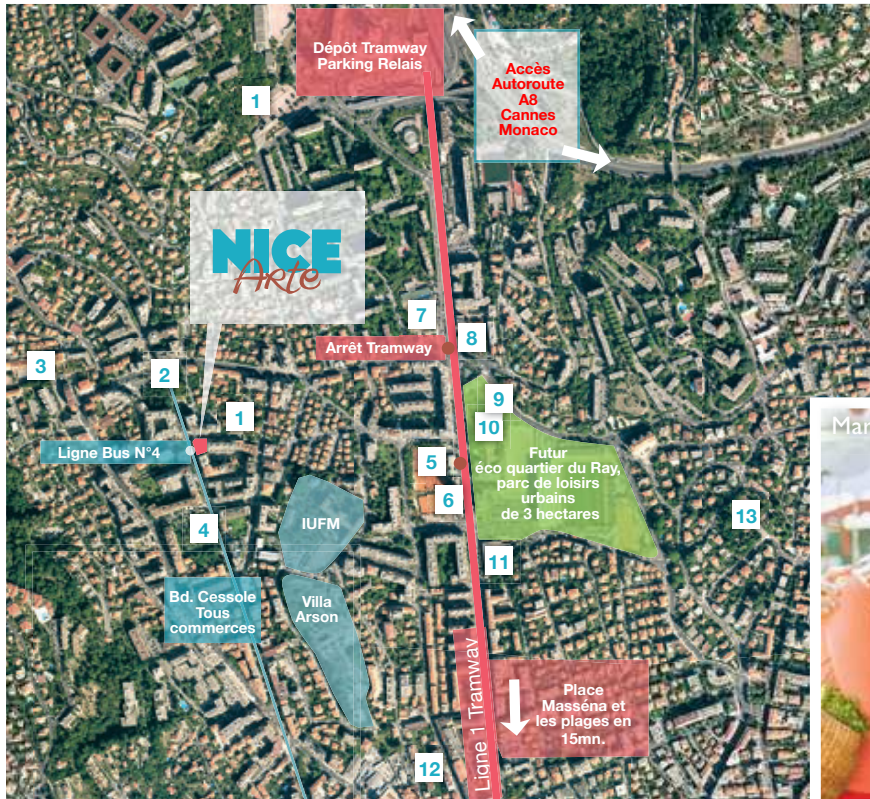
Dépôt Tramway
Parking Relais

Accès
Autoroute
A8
Cannes
Monaco

1

NICE
Arte

7

8

Arrêt Tramway

3

2

1

9

10

Ligne Bus N°4

5

Futur
éco quartier du Ray,
parc de loisirs
urbains
de 3 hectares

6

IUFM

4

13

11

Bd. Cessole
Tous
commerces

Villa
Arson

Ligne 1 Tramway

Place
Masséna et
les plages en
15mn.

12

Mar